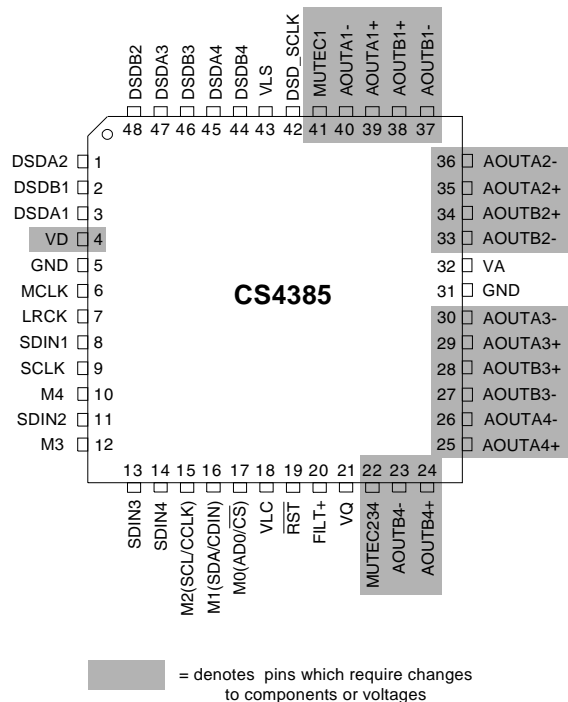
DSDB2 48
DSDA3 47
DSDB3 46
DSDA4 45
DSDB4 44
VLS 43
DSD_SCLK 42
MUTEC1 41
AOUTA1- 40
AOUTA1+ 39
AOUTB1+ 38
AOUTB1- 37

DSDA2 1
DSDB1 2
DSDA1 3
VD 4
GND 5
MCLK 6
LRCK 7
SDIN1 8
SCLK 9
M4 10
SDIN2 11
M3 12

CS4385

36 AOUTA2-
35 AOUTA2+
34 AOUTB2+
33 AOUTB2-
32 VA
31 GND
30 AOUTA3-
29 AOUTA3+
28 AOUTB3+
27 AOUTB3-
26 AOUTA4-
25 AOUTA4+

13 SDIN3
14 SDIN4
15 M2(SCL/CCLK)
16 M1(SDA/CDIN)
17 M0(AD0/$\overline{CS}$)
18 VLC
19 $\overline{RST}$
20 FILT+
21 VQ
22 MUTEC234
23 AOUTB4-
24 AOUTB4+

= denotes pins which require changes to components or voltages